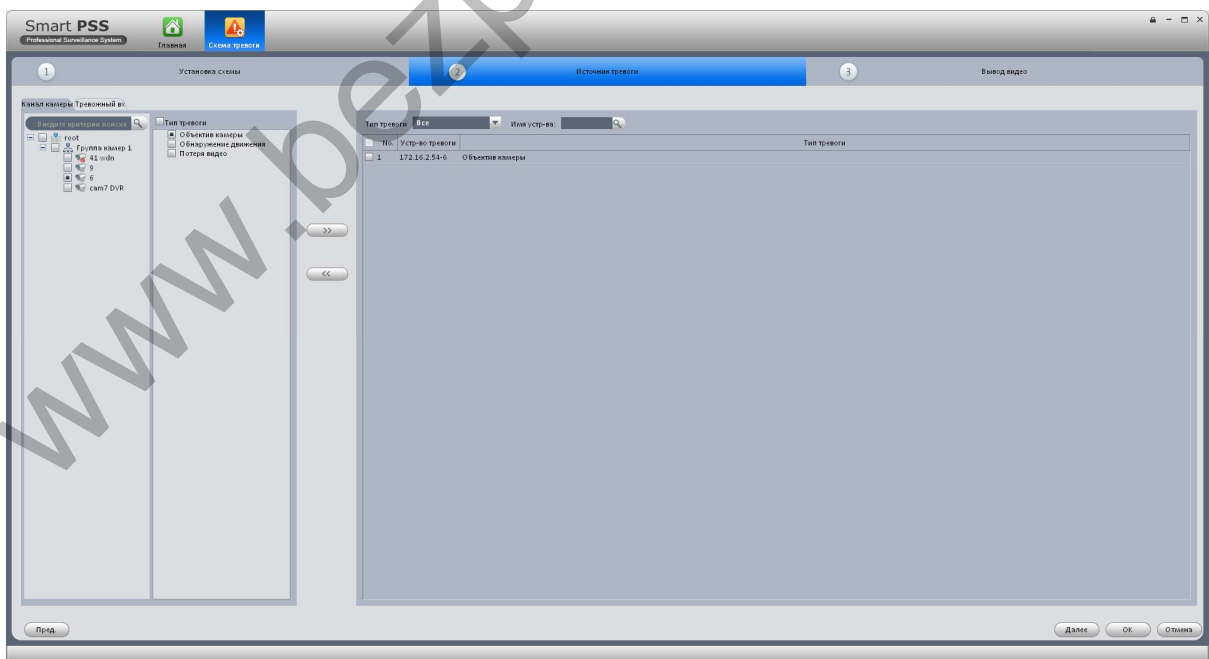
Smart PSS
Professional Surveillance System
Главная
Схема тревоги

1 Установка схемы
2 Источник тревоги
3 Вывод видео

Канал камеры
Тревожный вх.

Введите критерии поиска

root
Группа камер 1
41 wdn
9
6
cam7 DVR

Тип тревоги
Объектив камеры
Обнаружение движения
Потеря видео

>>
<<

Тип тревоги Все
Имя устр-ва:

| No. | Устр-во тревоги | Тип тревоги |
|---|---|---|
| 1 | 172.16.2.54-6 | Объектив камеры |

Пред.
Далее
OK
Отмена

www.bez